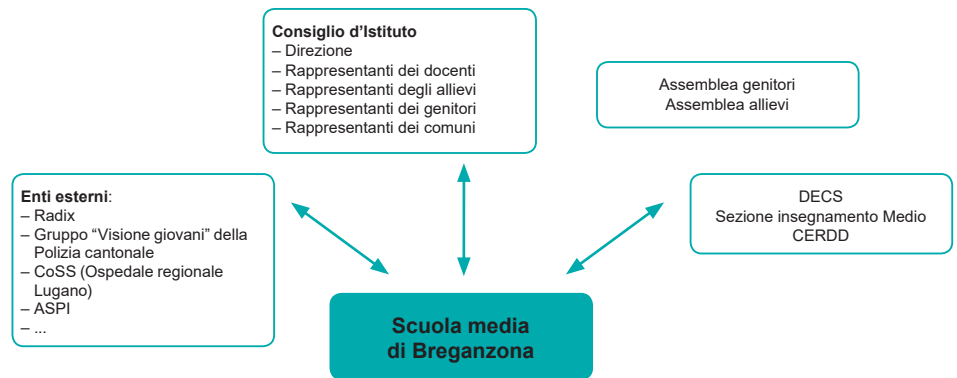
Consiglio d’Istituto
– Direzione
– Rappresentanti dei docenti
– Rappresentanti degli allievi
– Rappresentanti dei genitori
– Rappresentanti dei comuni

Assemblea genitori
Assemblea allievi

Enti esterni:
– Radix
– Gruppo “Visione giovani” della Polizia cantonale
– CoSS (Ospedale regionale Lugano)
– ASPI
– ...

DECS
Sezione insegnamento Medio
CERDD

Scuola media
di Breganzona